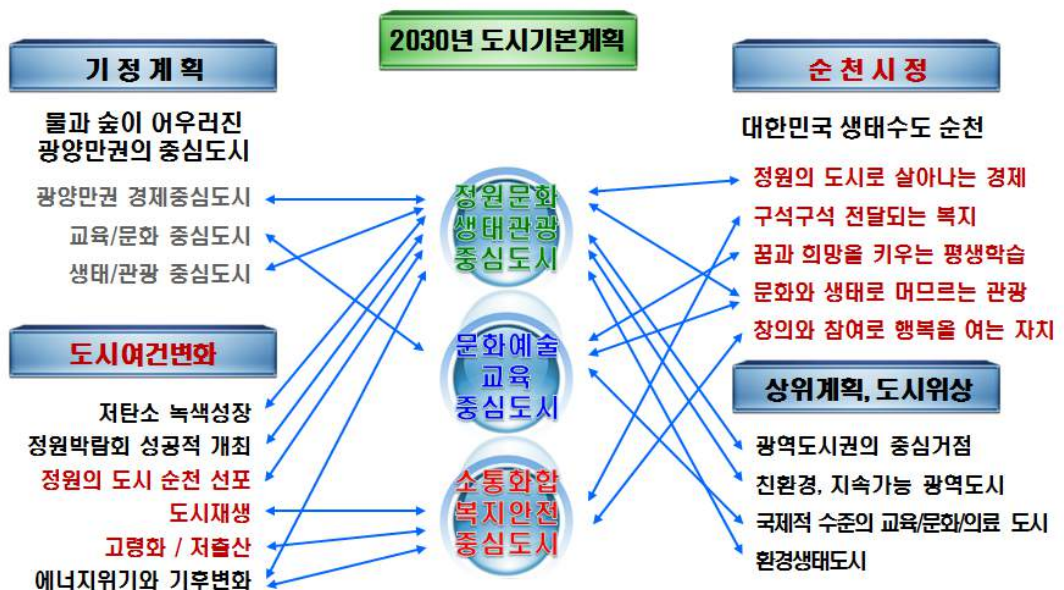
2030년 도시기본계획

기 정 계 획

물과 숲이 어우러진 광양만권의 중심도시

광양만권 경제중심도시
교육/문화 중심도시
생태/관광 중심도시

도시여건변화

저탄소 녹색성장
정원박람회 성공적 개최
정원의 도시 순천 선포
도시재생
고령화 / 저출산
에너지위기와 기후변화

정원문화 생태관광 중심도시

문화예술 교육 중심도시

소통화합 복지안전 중심도시

순 천 시 정

대한민국 생태수도 순천

정원의 도시로 살아나는 경제
구석구석 전달되는 복지
꿈과 희망을 키우는 평생학습
문화와 생태로 머므르는 관광
창의와 참여로 행복을 여는 자치

상위계획, 도시위상

광역도시권의 중심거점
친환경, 지속가능 광역도시
국제적 수준의 교육/문화/의료 도시
환경생태도시